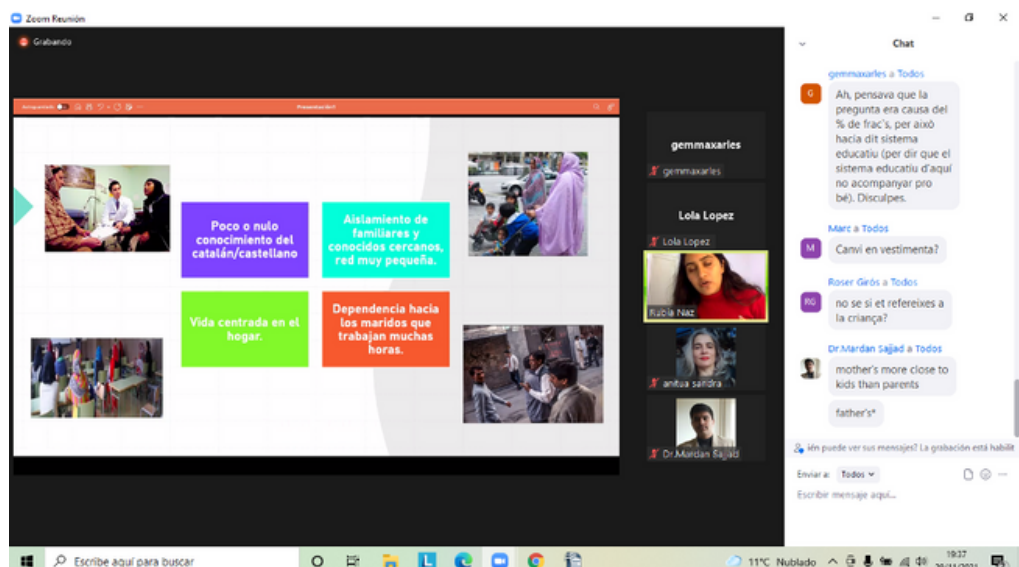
Zoom Reunión

Grabando

Poco o nulo conocimiento del catalán/castellano

Aislamiento de familiares y conocidos cercanos, red muy pequeña.

Vida centrada en el hogar.

Dependencia hacia los maridos que trabajan muchas horas.

gemmaxarles
gemmaxarles

Lola Lopez
Lola Lopez

Rubia Naz

anitua sandra

Dr.Mardan Sajjad

Chat

gemmaxarles a Todos
Ah, pensava que la pregunta era causa del % de frac's, per això hacia dit sistema educatiu (per dir que el sistema educatiu d'aquí no acompanyar pro bé). Disculpes.

Marc a Todos
Canvi en vestimenta?

Roser Girós a Todos
no se si et refereixes a la criança?

Dr.Mardan Sajjad a Todos
mother's more close to kids than parents

father's*

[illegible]ién puede ver sus mensajes? La grabación está habilit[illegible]

Enviar a: Todos

Escribir mensaje aquí...

Escribe aquí para buscar

11°C Nublado

19:37